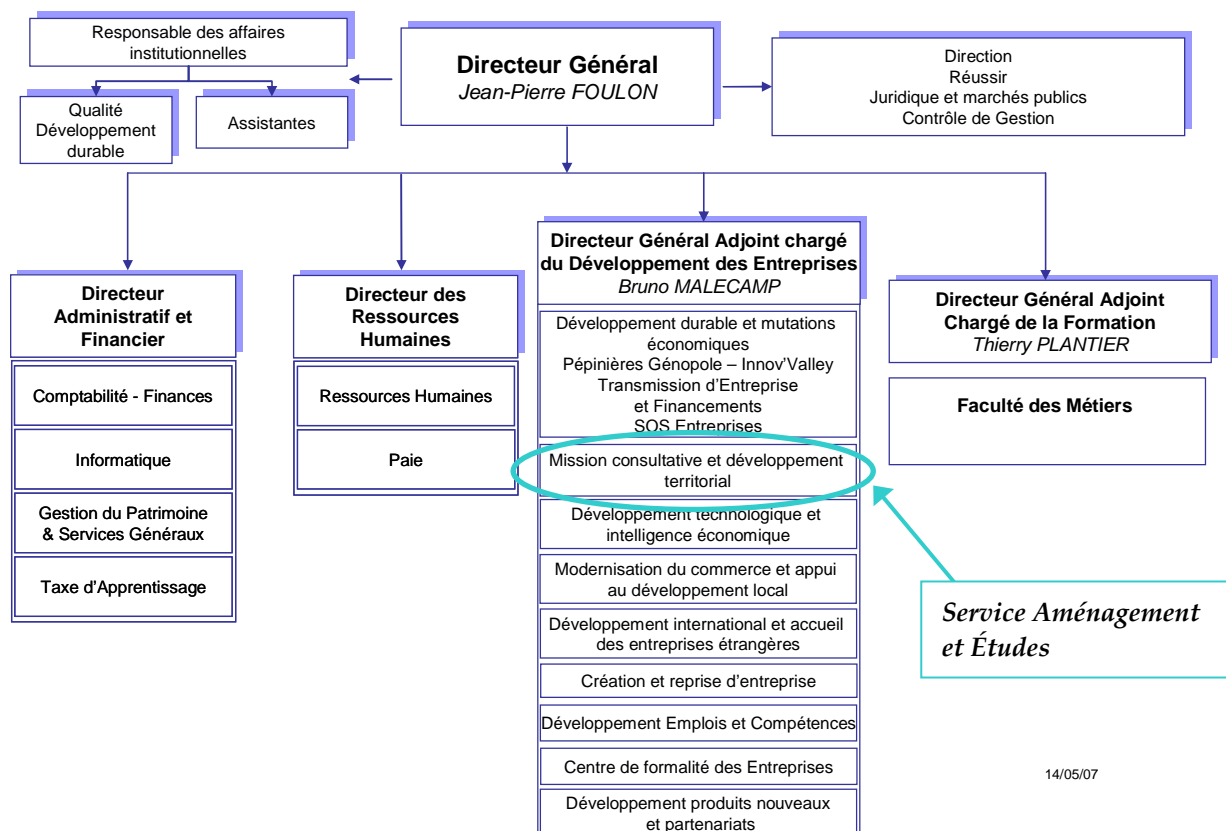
Responsable des affaires institutionnelles

Qualité Développement durable

Assistantes

**Directeur Général**
*Jean-Pierre FOULON*

Direction
Réussir
Juridique et marchés publics
Contrôle de Gestion

**Directeur Administratif et Financier**

Comptabilité - Finances

Informatique

Gestion du Patrimoine & Services Généraux

Taxe d'Apprentissage

**Directeur des Ressources Humaines**

Ressources Humaines

Paie

**Directeur Général Adjoint chargé du Développement des Entreprises**
*Bruno MALECAMP*

Développement durable et mutations économiques
Pépinières Génopole – Innov'Valley
Transmission d'Entreprise et Financements
SOS Entreprises

Mission consultative et développement territorial

Développement technologique et intelligence économique

Modernisation du commerce et appui au développement local

Développement international et accueil des entreprises étrangères

Création et reprise d'entreprise

Développement Emplois et Compétences

Centre de formalité des Entreprises

Développement produits nouveaux et partenariats

**Directeur Général Adjoint Chargé de la Formation**
*Thierry PLANTIER*

**Faculté des Métiers**

*Service Aménagement et Études*

14/05/07